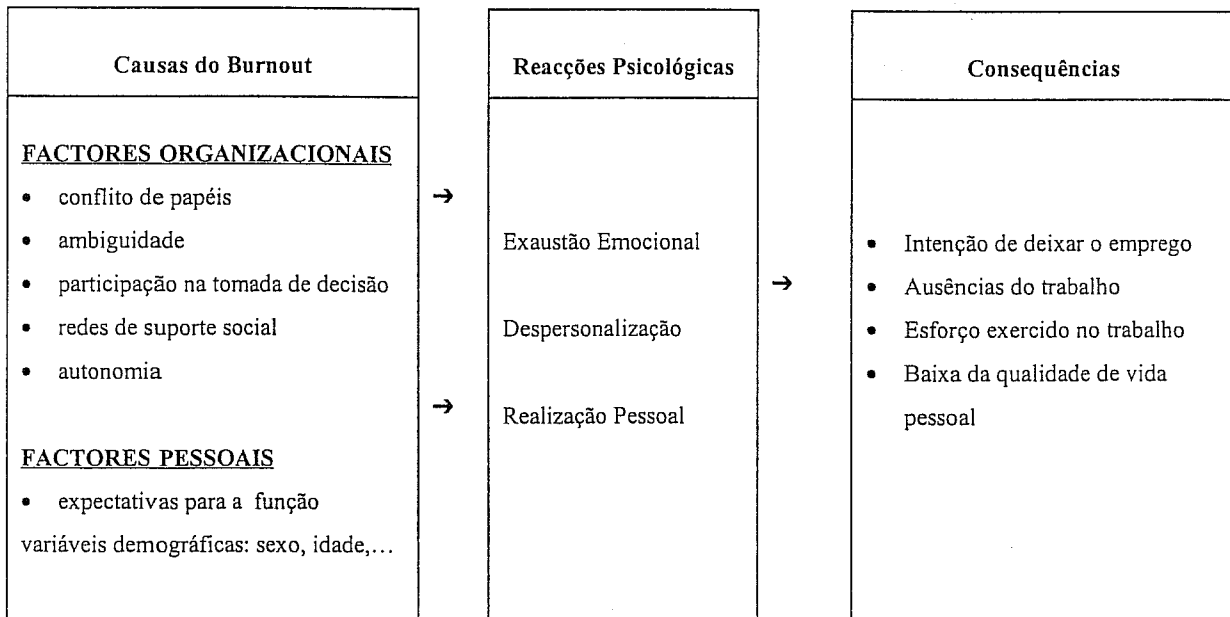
Causas do Burnout

FACTORES ORGANIZACIONAIS
• conflito de papéis
• ambiguidade
• participação na tomada de decisão
• redes de suporte social
• autonomia

FACTORES PESSOAIS
• expectativas para a função
variáveis demográficas: sexo, idade,...

→

→

Reacções Psicológicas

Exaustão Emocional

Despersonalização

Realização Pessoal

→

Consequências

• Intenção de deixar o emprego
• Ausências do trabalho
• Esforço exercido no trabalho
• Baixa da qualidade de vida pessoal